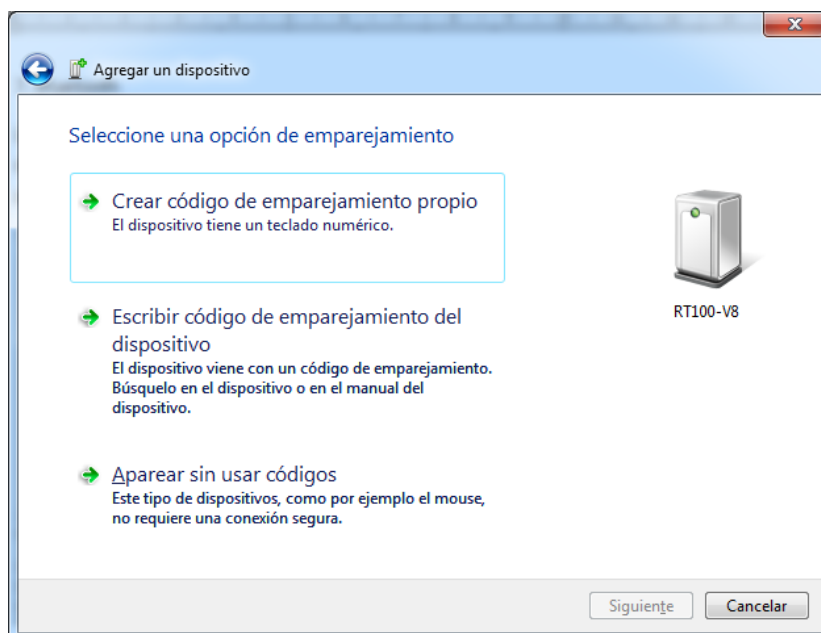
Agregar un dispositivo

Seleccione una opción de emparejamiento

Crear código de emparejamiento propio
El dispositivo tiene un teclado numérico.

Escribir código de emparejamiento del dispositivo
El dispositivo viene con un código de emparejamiento. Búsquelo en el dispositivo o en el manual del dispositivo.

Aparear sin usar códigos
Este tipo de dispositivos, como por ejemplo el mouse, no requiere una conexión segura.

RT100-V8

Siguiente

Cancelar